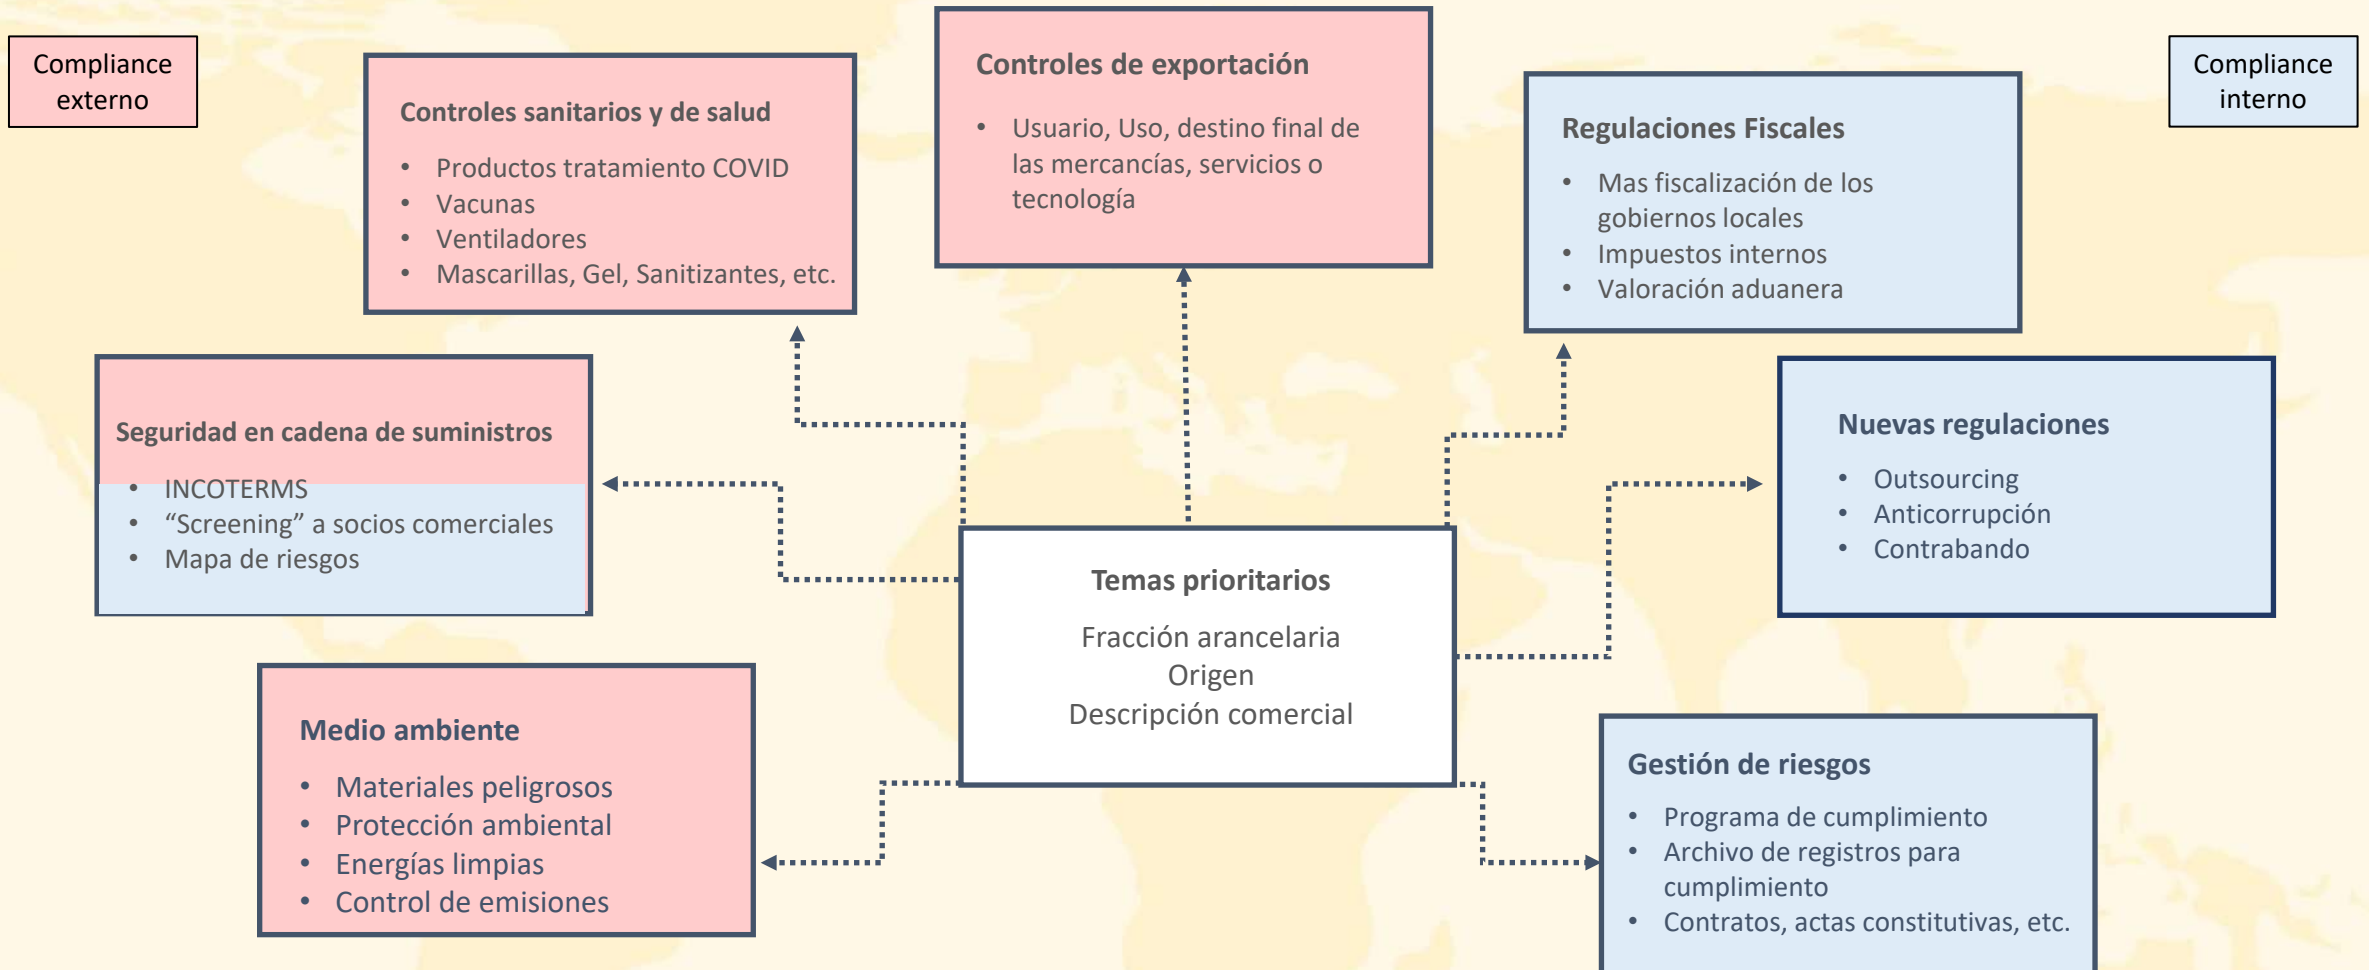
Compliance externo

Controles sanitarios y de salud
- Productos tratamiento COVID
- Vacunas
- Ventiladores
- Mascarillas, Gel, Sanitizantes, etc.

Controles de exportación
- Usuario, Uso, destino final de las mercancías, servicios o tecnología

Regulaciones Fiscales
- Mas fiscalización de los gobiernos locales
- Impuestos internos
- Valoración aduanera

Compliance interno

Seguridad en cadena de suministros
- INCOTERMS
- “Screening” a socios comerciales
- Mapa de riesgos

Nuevas regulaciones
- Outsourcing
- Anticorrupción
- Contrabando

Temas prioritarios
Fracción arancelaria
Origen
Descripción comercial

Medio ambiente
- Materiales peligrosos
- Protección ambiental
- Energías limpias
- Control de emisiones

Gestión de riesgos
- Programa de cumplimiento
- Archivo de registros para cumplimiento
- Contratos, actas constitutivas, etc.